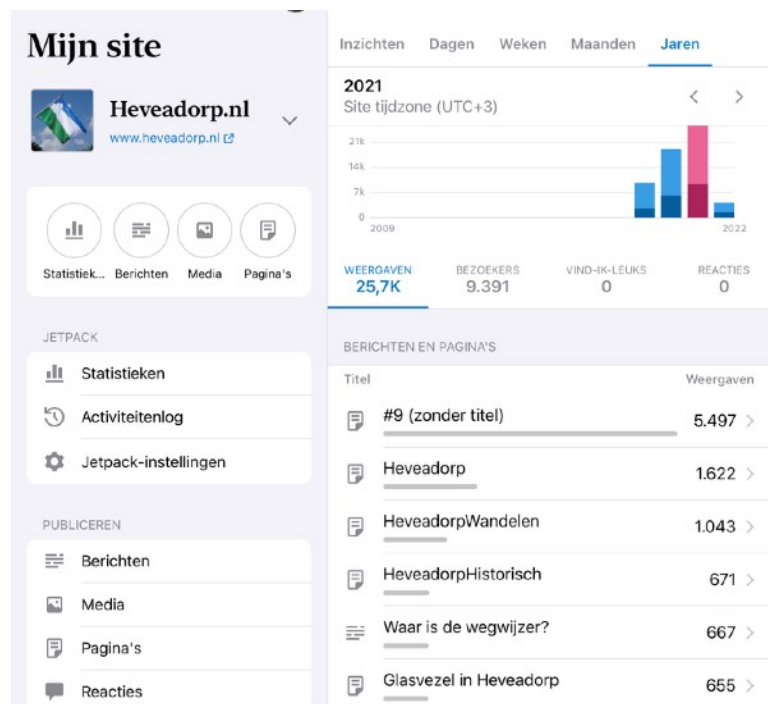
Mijn site

Heveadorp.nl
www.heveadorp.nl

Statistiek... Berichten Media Pagina's

JETPACK

Statistieken

Activiteitenlog

Jetpack-instellingen

PUBLICEREN

Berichten

Media

Pagina's

Reacties

Inzichten Dagen Weken Maanden Jaren

2021
Site tijdzone (UTC+3)

21k
14k
7k
0
2009
2022

WEERGAVEN 25,7K
BEZOEKERS 9.391
VIND-IK-LEUKS 0
REACTIES 0

BERICHTEN EN PAGINA'S

| Titel | Weergaven |
|---|---|
| #9 (zonder titel) | 5.497 |
| Heveadorp | 1.622 |
| HeveadorpWandelen | 1.043 |
| HeveadorpHistorisch | 671 |
| Waar is de wegwijzer? | 667 |
| Glasvezel in Heveadorp | 655 |